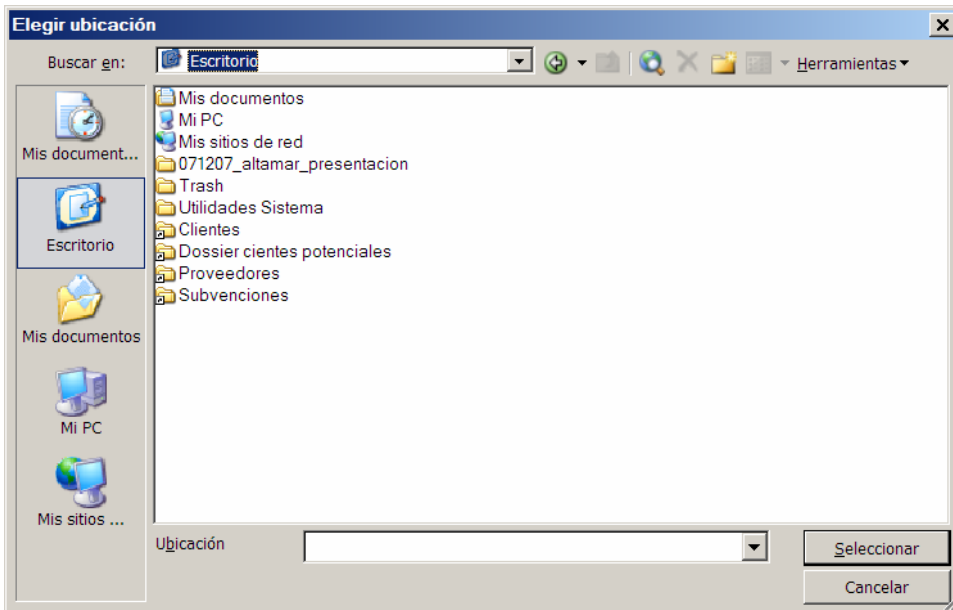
Elegir ubicación

Buscar en: Escritorio

Herramientas

Mis document...
Escritorio
Mis documentos
Mi PC
Mis sitios ...

Mis documentos
Mi PC
Mis sitios de red
071207_altamar_presentacion
Trash
Utilidades Sistema
Clientes
Dossier cientes potenciales
Proveedores
Subvenciones

Ubicación

Seleccionar
Cancelar